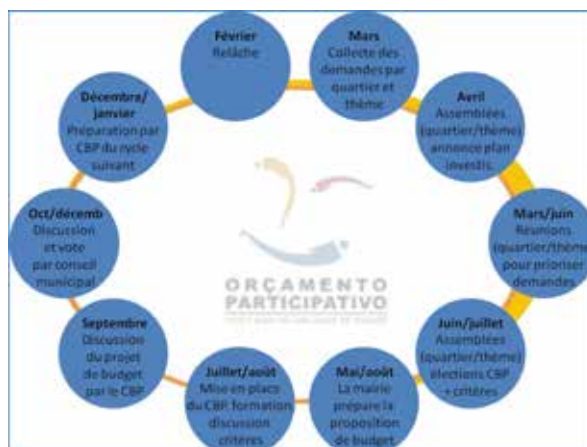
Février
Relâche

Mars
Collecte des demandes par quartier et thème

Avril
Assemblées (quartier/thème) annonce plan investis.

Mars/juin
Réunions (quartier/thème) pour prioriser demandes

Juin/juillet
Assemblées (quartier/thème) élections CBP + critères

Mai/août
La mairie prépare la proposition de budget

Juillet/août
Mise en place du CBP, formation discussion critères

Septembre
Discussion du projet de budget par le CBP

Oct/décemb
Discussion et vote par conseil municipal

Décembre/janvier
Préparation par CBP du cycle suivant

ORÇAMENTO PARTICIPATIVO
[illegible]